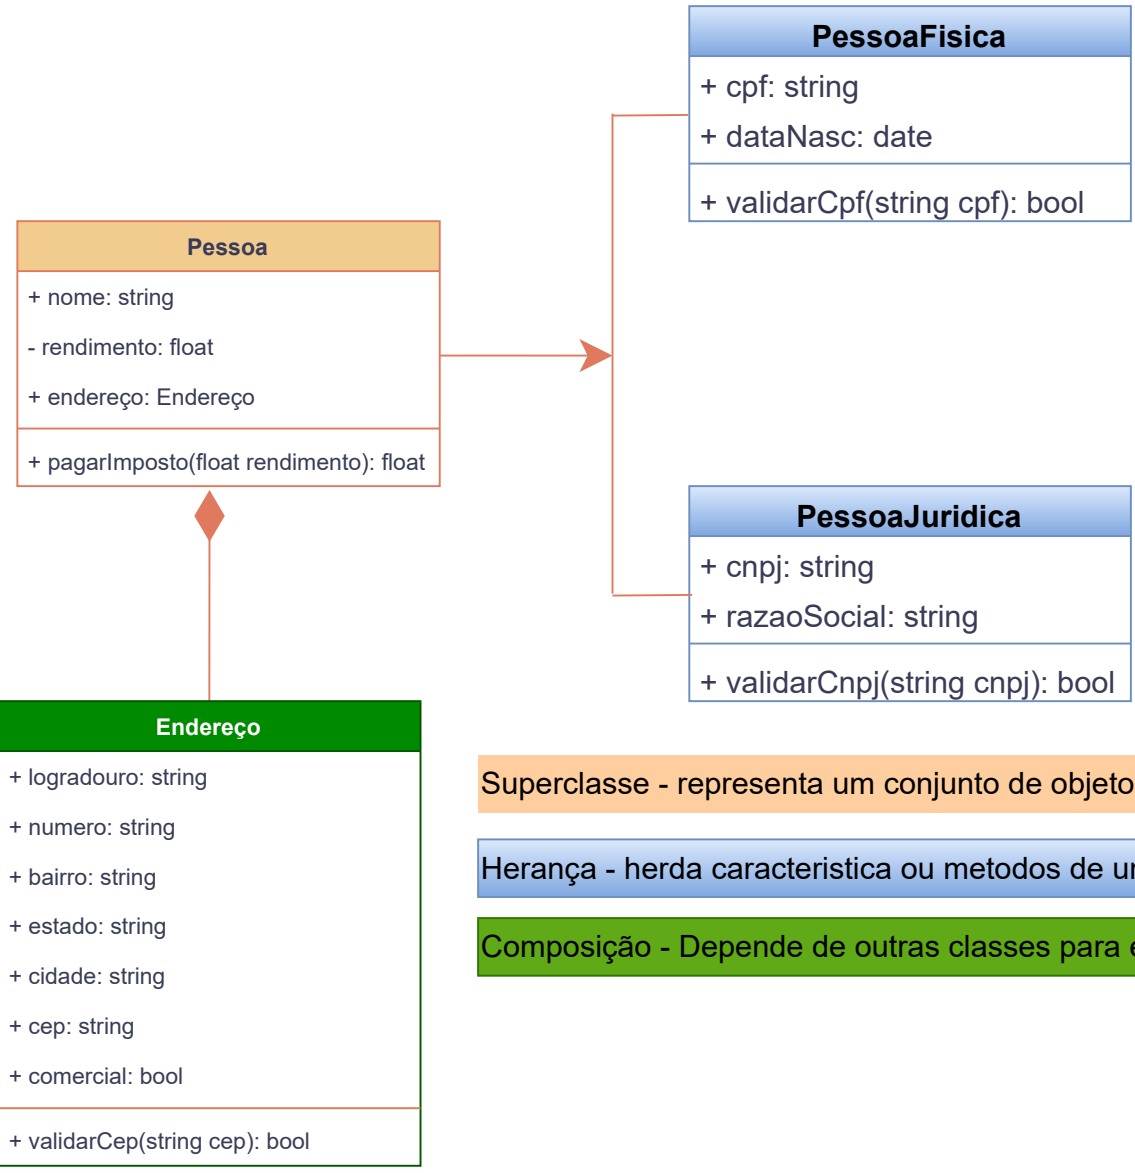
PessoaFisica
+ cpf: string
+ dataNasc: date
+ validarCpf(string cpf): bool

Pessoa
+ nome: string
- rendimento: float
+ endereço: Endereço
+ pagarImposto(float rendimento): float

PessoaJuridica
+ cnpj: string
+ razaoSocial: string
+ validarCnpj(string cnpj): bool

Endereço
+ logradouro: string
+ numero: string
+ bairro: string
+ estado: string
+ cidade: string
+ cep: string
+ comercial: bool
+ validarCep(string cep): bool

Superclasse - representa um conjunto de objeto

Herança - herda caracteristica ou metodos de u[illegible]

Composição - Depende de outras classes para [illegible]